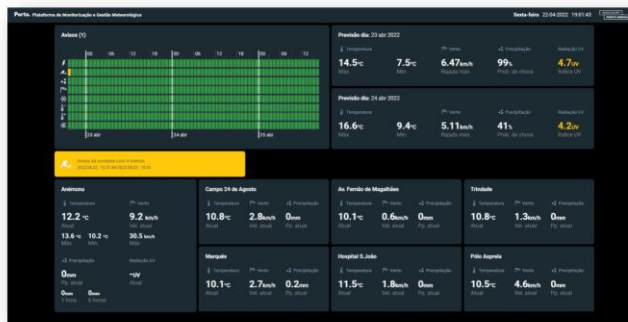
Porto. Plataforma de Monitorização e Gestão Meteorológica

Sexta-feira 22-04-2022 19:51:43

Avisos (1)

00 06 12 18 00 06 12 18 00 06 12

23 abr 24 abr 25 abr

Ondas de calor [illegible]
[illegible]

Previsão dia: 23 abr 2022

Temperatura Vento Precipitação Radiação UV

14.5°C Máx. 7.5°C Mín. 6.47km/h Rajada máx. 99% Prob. de chuva 4.7UV Índice UV

Previsão dia: 24 abr 2022

Temperatura Vento Precipitação Radiação UV

16.6°C Máx. 9.4°C Mín. 5.11km/h Rajada máx. 41% Prob. de chuva 4.2UV Índice UV

Anémona

Temperatura Vento

12.2°C Atual 9.2km/h Vel. atual

13.6°C Máx. 10.2°C Mín. 30.5km/h Rajada

Precipitação Radiação UV

0mm Pp. atual -UV Atual

0mm 1 hora 0mm 6 horas

Campo 24 de Agosto

Temperatura Vento Precipitação

10.8°C Atual 2.8km/h Vel. atual 0mm Pp. atual

Av. Fernão de Magalhães

Temperatura Vento Precipitação

10.1°C Atual 0.6km/h Vel. atual 0mm Pp. atual

Trindade

Temperatura Vento Precipitação

10.8°C Atual 1.3km/h Vel. atual 0mm Pp. atual

Marquês

Temperatura Vento Precipitação

10.1°C Atual 2.7km/h Vel. atual 0.2mm Pp. atual

Hospital S.João

Temperatura Vento Precipitação

11.5°C Atual 1.8km/h Vel. atual 0mm Pp. atual

Pólo Asprela

Temperatura Vento Precipitação

10.5°C Atual 4.6km/h Vel. atual 0mm Pp. atual